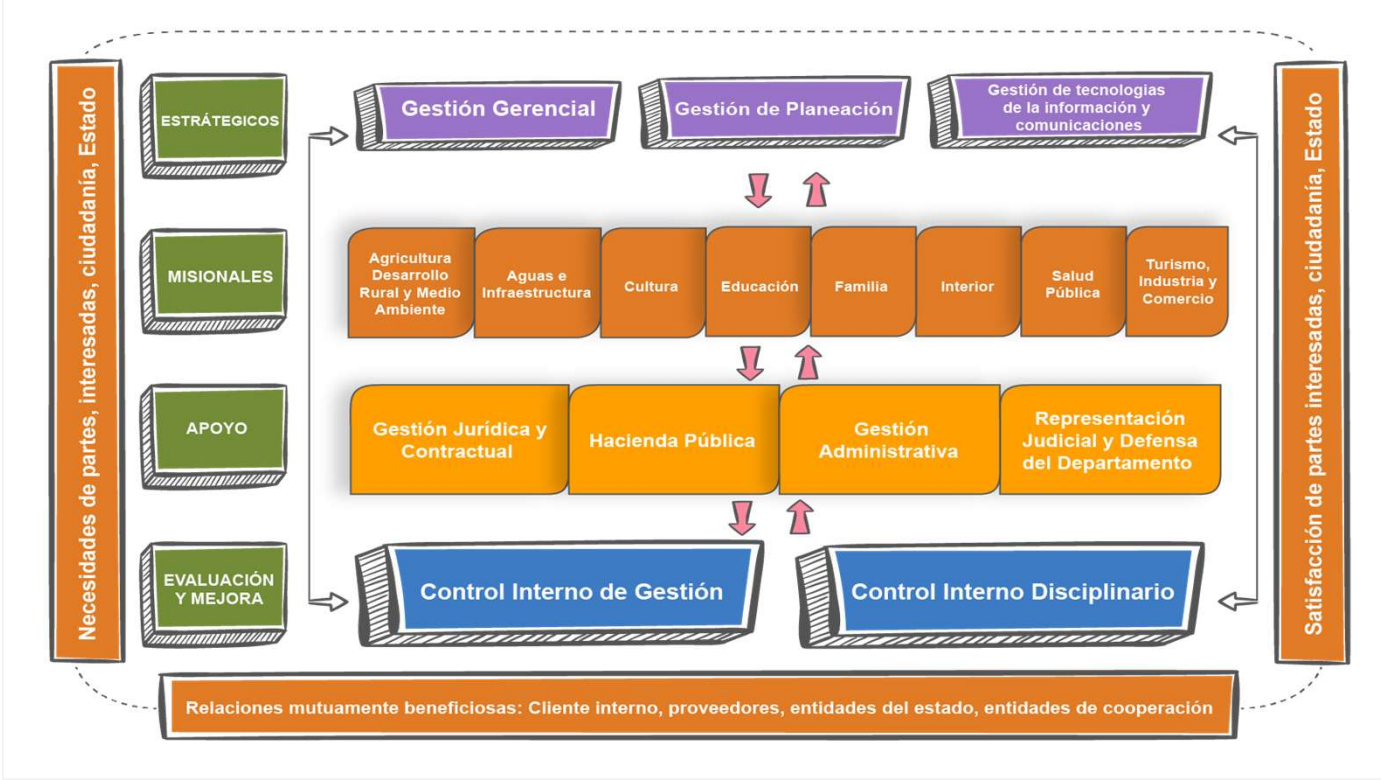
Necesidades de partes, interesadas, ciudadanía, Estado

ESTRÁTEGICOS

Gestión Gerencial

Gestión de Planeación

Gestión de tecnologías de la información y comunicaciones

Satisfacción de partes interesadas, ciudadanía, Estado

MISIONALES

Agricultura Desarrollo Rural y Medio Ambiente

Aguas e Infraestructura

Cultura

Educación

Familia

Interior

Salud Pública

Turismo, Industria y Comercio

APOYO

Gestión Jurídica y Contractual

Hacienda Pública

Gestión Administrativa

Representación Judicial y Defensa del Departamento

EVALUACIÓN Y MEJORA

Control Interno de Gestión

Control Interno Disciplinario

Relaciones mutuamente beneficiosas: Cliente interno, proveedores, entidades del estado, entidades de cooperación